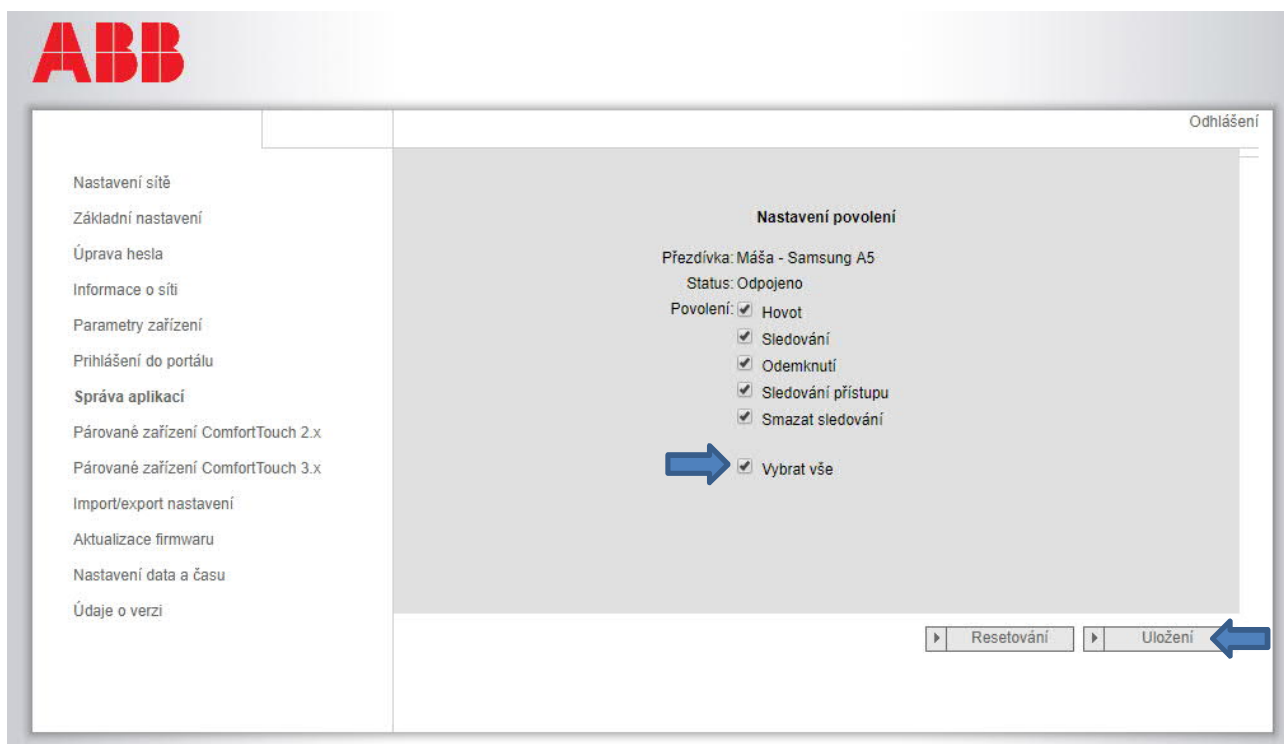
ABB

Odhlášení

Nastavení sítě
Základní nastavení
Úprava hesla
Informace o síti
Parametry zařízení
Prihlášení do portálu
Správa aplikací
Párované zařízení ComfortTouch 2.x
Párované zařízení ComfortTouch 3.x
Import/export nastavení
Aktualizace firmwaru
Nastavení data a času
Údaje o verzi

Nastavení povolení

Přezdívka: Máša - Samsung A5
Status: Odpojeno
Povolení: Hovot
Sledování
Odemknutí
Sledování přístupu
Smazat sledování

Vybrat vše

Resetování
Uložení